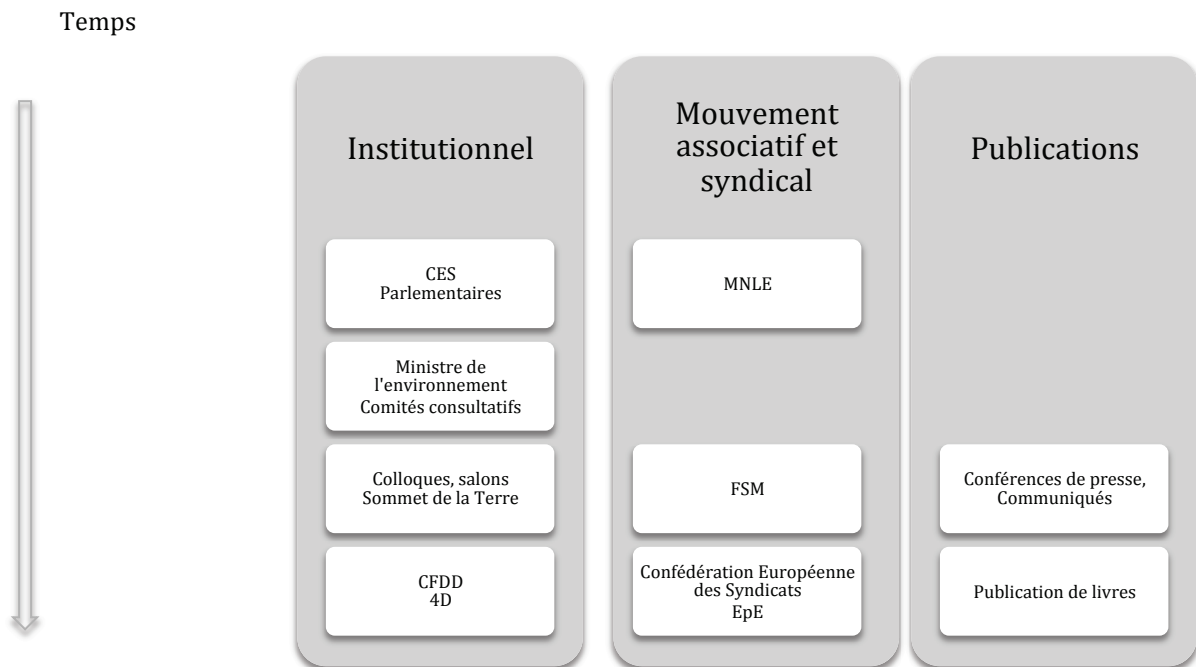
Temps

Institutionnel

CES
Parlementaires

Ministre de l'environnement
Comités consultatifs

Colloques, salons
Sommet de la Terre

CFDD
4D

Mouvement associatif et syndical

MNLE

FSM

Confédération Européenne des Syndicats
EpE

Publications

Conférences de presse, Communiqués

Publication de livres